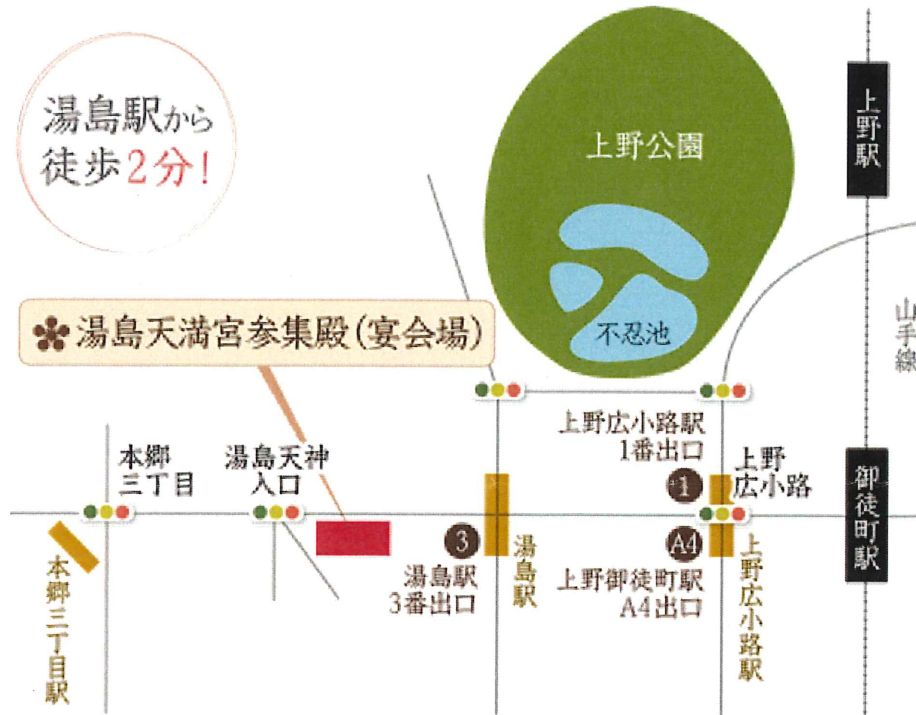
湯島駅から
徒歩2分!

上野公園

不忍池

上野駅

山手線

湯島天満宮参集殿(宴会場)

上野広小路駅
1番出口

本郷
三丁目

湯島天神
入口

上野
広小路

1

御徒町駅

3

A4

湯島駅

本郷三丁目駅

湯島駅
3番出口

上野御徒町駅
A4出口

上野広小路駅